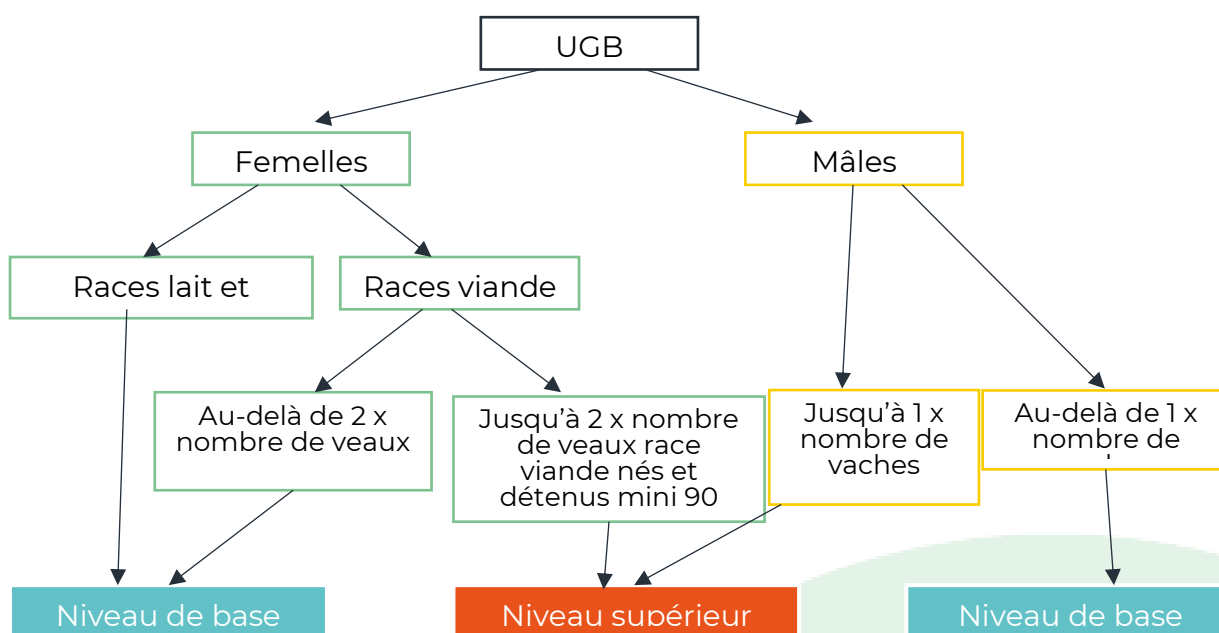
UGB

Femelles

Mâles

Races lait et

Races viande

Au-delà de 2 x nombre de veaux

Jusqu'à 2 x nombre de veaux race viande nés et détenus mini 90

Jusqu'à 1 x nombre de vaches

Au-delà de 1 x nombre de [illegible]

Niveau de base

Niveau supérieur

Niveau de base